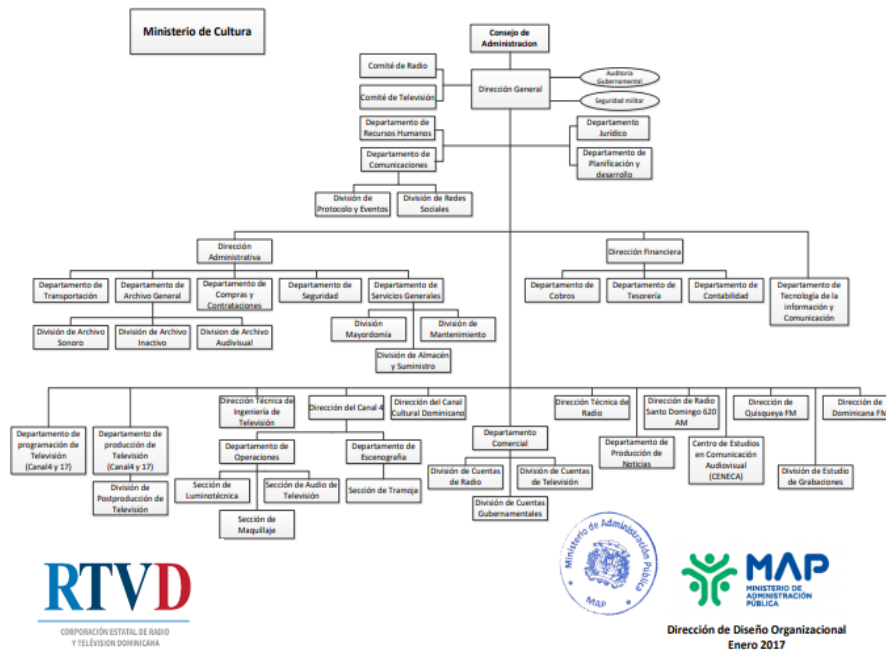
Ministerio de Cultura

Consejo de Administracion

Comité de Radio

Comité de Televisión

Dirección General

Auditoria Gubernamental

Seguridad militar

Departamento de Recursos Humanos

Departamento de Comunicaciones

Departamento Jurídico

Departamento de Planificación y desarrollo

División de Protocolo y Eventos

División de Redes Sociales

Dirección Administrativa

Dirección Financiera

Departamento de Transportación

Departamento de Archivo General

Departamento de Compras y Contrataciones

Departamento de Seguridad

Departamento de Servicios Generales

Departamento de Cobros

Departamento de Tesorería

Departamento de Contabilidad

Departamento de Tecnología de la información y Comunicación

División de Archivo Sonoro

División de Archivo Inactivo

División de Archivo Audivisual

División Mayordomía

División de Mantenimiento

División de Almacén y Suministro

Departamento de programación de Televisión (Canal4 y 17)

Departamento de producción de Televisión (Canal4 y 17)

División de Postproducción de Televisión

Dirección Técnica de Ingeniería de Televisión

Dirección del Canal 4

Dirección del Canal Cultural Dominicano

Departamento de Operaciones

Departamento de Escenografía

Sección de Luminotécnica

Sección de Audio de Televisión

Sección de Tramoya

Sección de Maquillaje

Departamento Comercial

División de Cuentas de Radio

División de Cuentas de Televisión

División de Cuentas Gubernamentales

Dirección Técnica de Radio

Dirección de Radio Santo Domingo 620 AM

Dirección de Quisqueya FM

Dirección de Dominicana FM

Departamento de Producción de Noticias

Centro de Estudios en Comunicación Audiovisual (CENECA)

División de Estudio de Grabaciones

RTVD
CORPORACIÓN ESTATAL DE RADIO Y TELEVISIÓN DOMINICANA

Ministerio de Administración Pública
MAP

MAP
MINISTERIO DE ADMINISTRACIÓN PÚBLICA

Dirección de Diseño Organizacional
Enero 2017